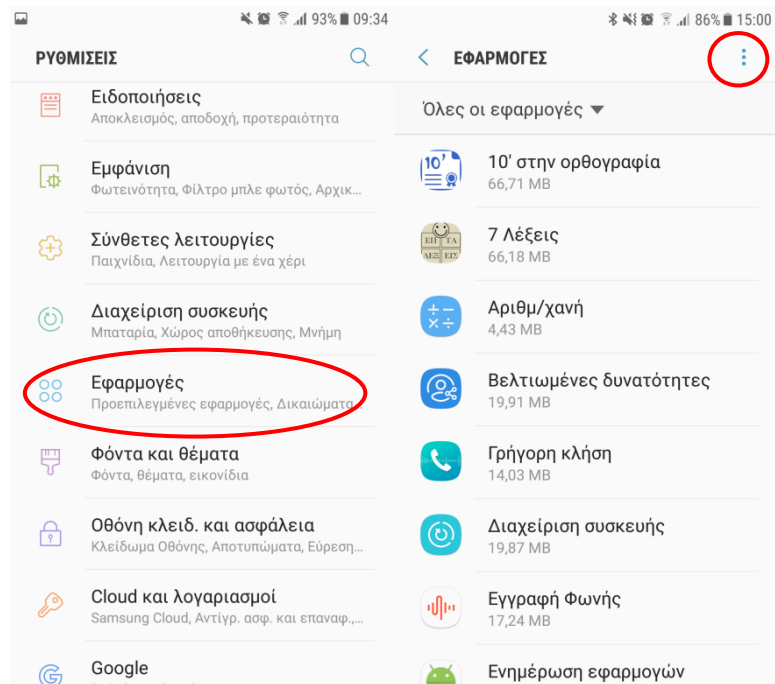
93% 09:34

ΡΥΘΜΙΣΕΙΣ

Ειδοποιήσεις
Αποκλεισμός, αποδοχή, προτεραιότητα

Εμφάνιση
Φωτεινότητα, Φίλτρο μπλε φωτός, Αρχικ...

Σύνθετες λειτουργίες
Παιχνίδια, Λειτουργία με ένα χέρι

Διαχείριση συσκευής
Μπαταρία, Χώρος αποθήκευσης, Μνήμη

Εφαρμογές
Προεπιλεγμένες εφαρμογές, Δικαιώματα

Φόντα και θέματα
Φόντα, θέματα, εικονίδια

Οθόνη κλειδ. και ασφάλεια
Κλείδωμα Οθόνης, Αποτυπώματα, Εύρεση...

Cloud και λογαριασμοί
Samsung Cloud, Αντίγρ. ασφ. και επαναφ.,...

Google

86% 15:00

ΕΦΑΡΜΟΓΕΣ

Όλες οι εφαρμογές

10' στην ορθογραφία
66,71 MB

7 Λέξεις
66,18 MB

Αριθμ/χανή
4,43 MB

Βελτιωμένες δυνατότητες
19,91 MB

Γρήγορη κλήση
14,03 MB

Διαχείριση συσκευής
19,87 MB

Εγγραφή Φωνής
17,24 MB

Ενημέρωση εφαρμογών